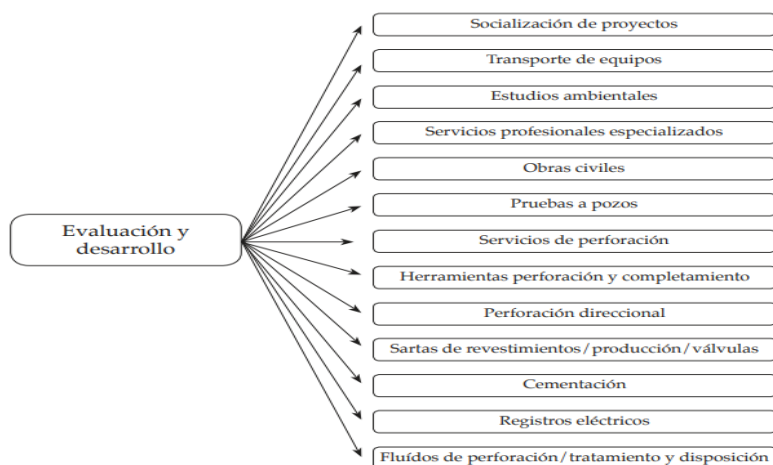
Evaluación y desarrollo

Socialización de proyectos

Transporte de equipos

Estudios ambientales

Servicios profesionales especializados

Obras civiles

Pruebas a pozos

Servicios de perforación

Herramientas perforación y completamiento

Perforación direccional

Sartas de revestimientos / producción / válvulas

Cementación

Registros eléctricos

Fluídos de perforación / tratamiento y disposición